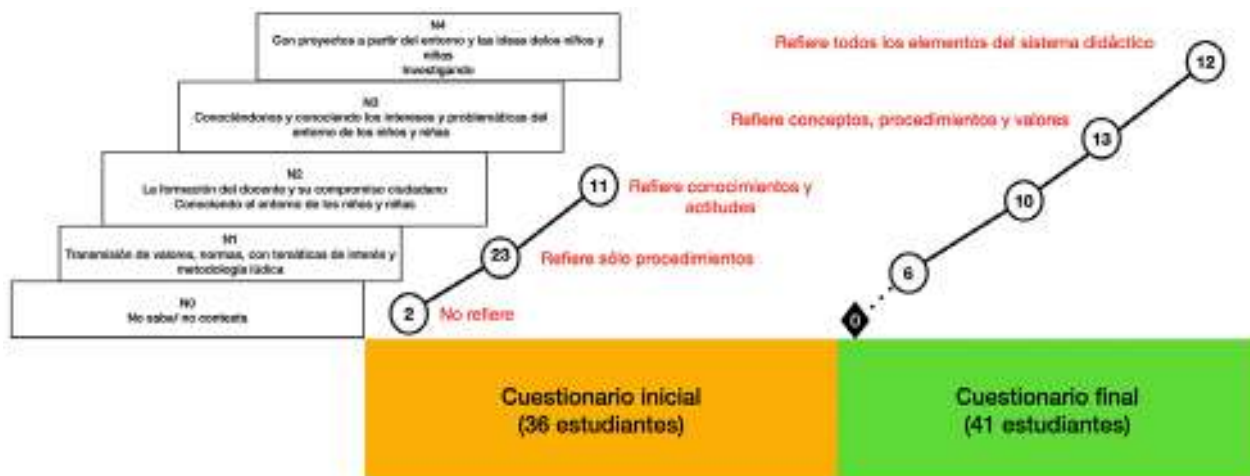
N4
Con proyectos a partir del entorno y las ideas delos niños y niñas
Investigando

N3
Conociéndolos y conociendo los intereses y problemáticas del entorno de los niños y niñas

N2
La formación del docente y su compromiso ciudadano
Conociendo el entorno de los niños y niñas

N1
Transmisión de valores, normas, con temáticas de interés y metodología lúdica

N0
No sabe/ no contesta

Refiere todos los elementos del sistema didáctico

12

Refiere conceptos, procedimientos y valores

13

11

Refiere conocimientos y actitudes

10

23

Refiere sólo procedimientos

6

2

No refiere

0

Cuestionario inicial
(36 estudiantes)

Cuestionario final
(41 estudiantes)